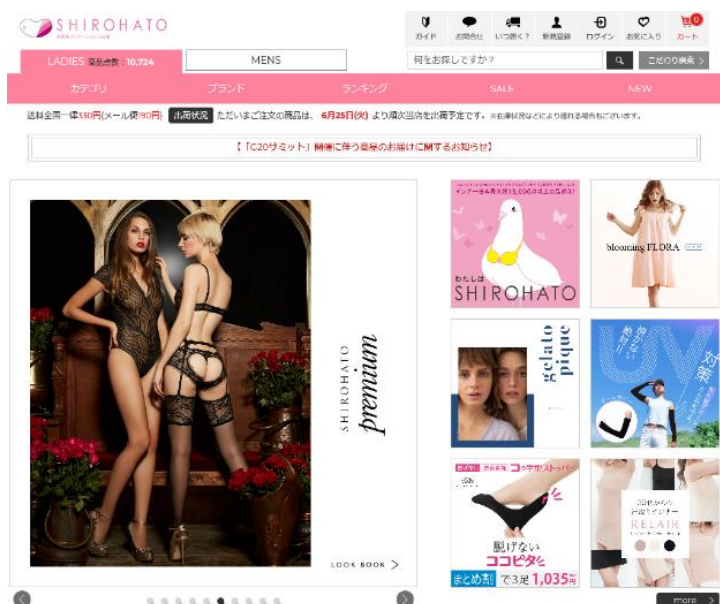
SHIROHATO

ガイド お問合せ いつ届く? 新規登録 ログイン お気に入り カート 0

LADIES 取扱点数：10,724 MENS

何をお探しですか？ こだわり検索

カテゴリ ブランド ランキング SALE NEW

送料全国一律390円(メール便190円) 出荷状況 ただいまご注文の商品は、6月25日(火) より順次当店を出荷予定です。

【「G20サミット」開催に伴う商品のお届けに関するお知らせ】

SHIROHATO premium

LOOK BOOK

わたしは SHIROHATO

blooming FLORA

gelato pique

UV 対策

脱げない ココピタ まとめ割 で3足 1,035円

RELAIR

more